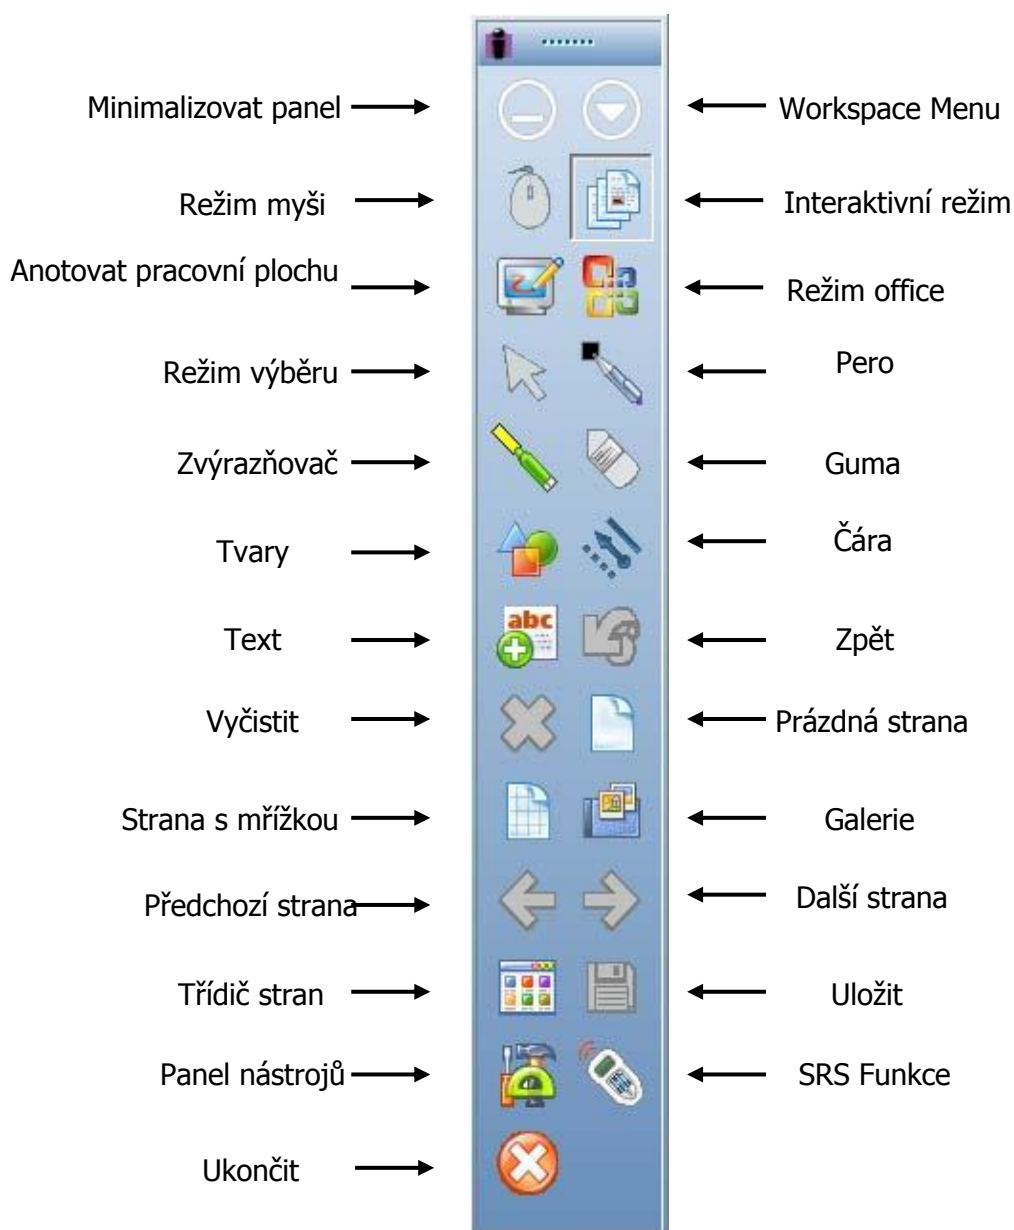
Minimalizovat panel
Workspace Menu
Režim myši
Interaktivní režim
Anotovat pracovní plochu
Režim office
Režim výběru
Pero
Zvýrazňovač
Guma
Tvary
Čára
Text
abc
Zpět
Vyčistit
Prázdná strana
Strana s mřížkou
Galerie
Předchozí strana
Další strana
Třídič stran
Uložit
Panel nástrojů
SRS Funkce
Ukončit